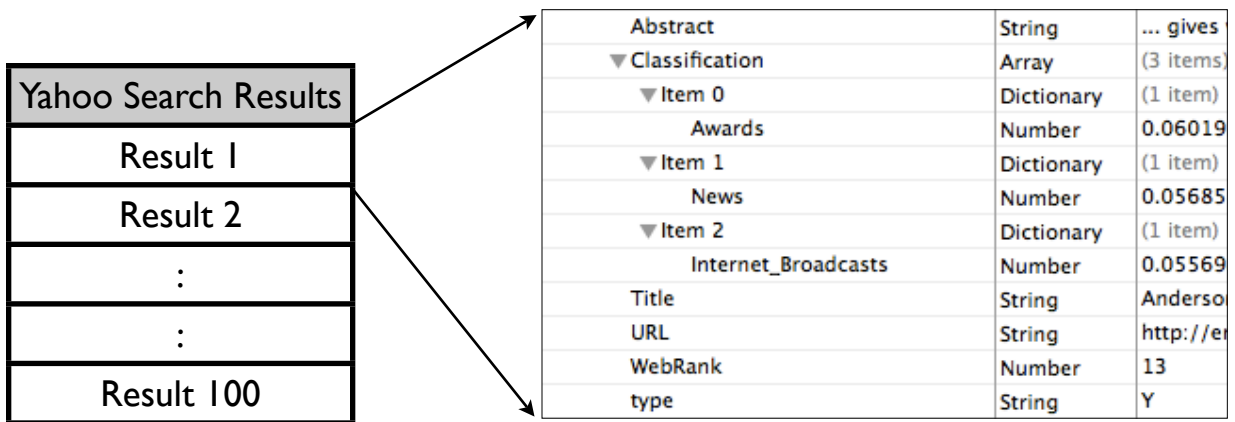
| Yahoo Search Results |
|---|
| Result 1 |
| Result 2 |
| : |
| : |
| Result 100 |

| | | |
|---|---|---|
| Abstract | String | ... gives |
| ▼Classification | Array | (3 items) |
| ▼Item 0 | Dictionary | (1 item) |
| Awards | Number | 0.06019 |
| ▼Item 1 | Dictionary | (1 item) |
| News | Number | 0.05685 |
| ▼Item 2 | Dictionary | (1 item) |
| Internet_Broadcasts | Number | 0.05569 |
| Title | String | Anderso |
| URL | String | http://e |
| WebRank | Number | 13 |
| type | String | Y |